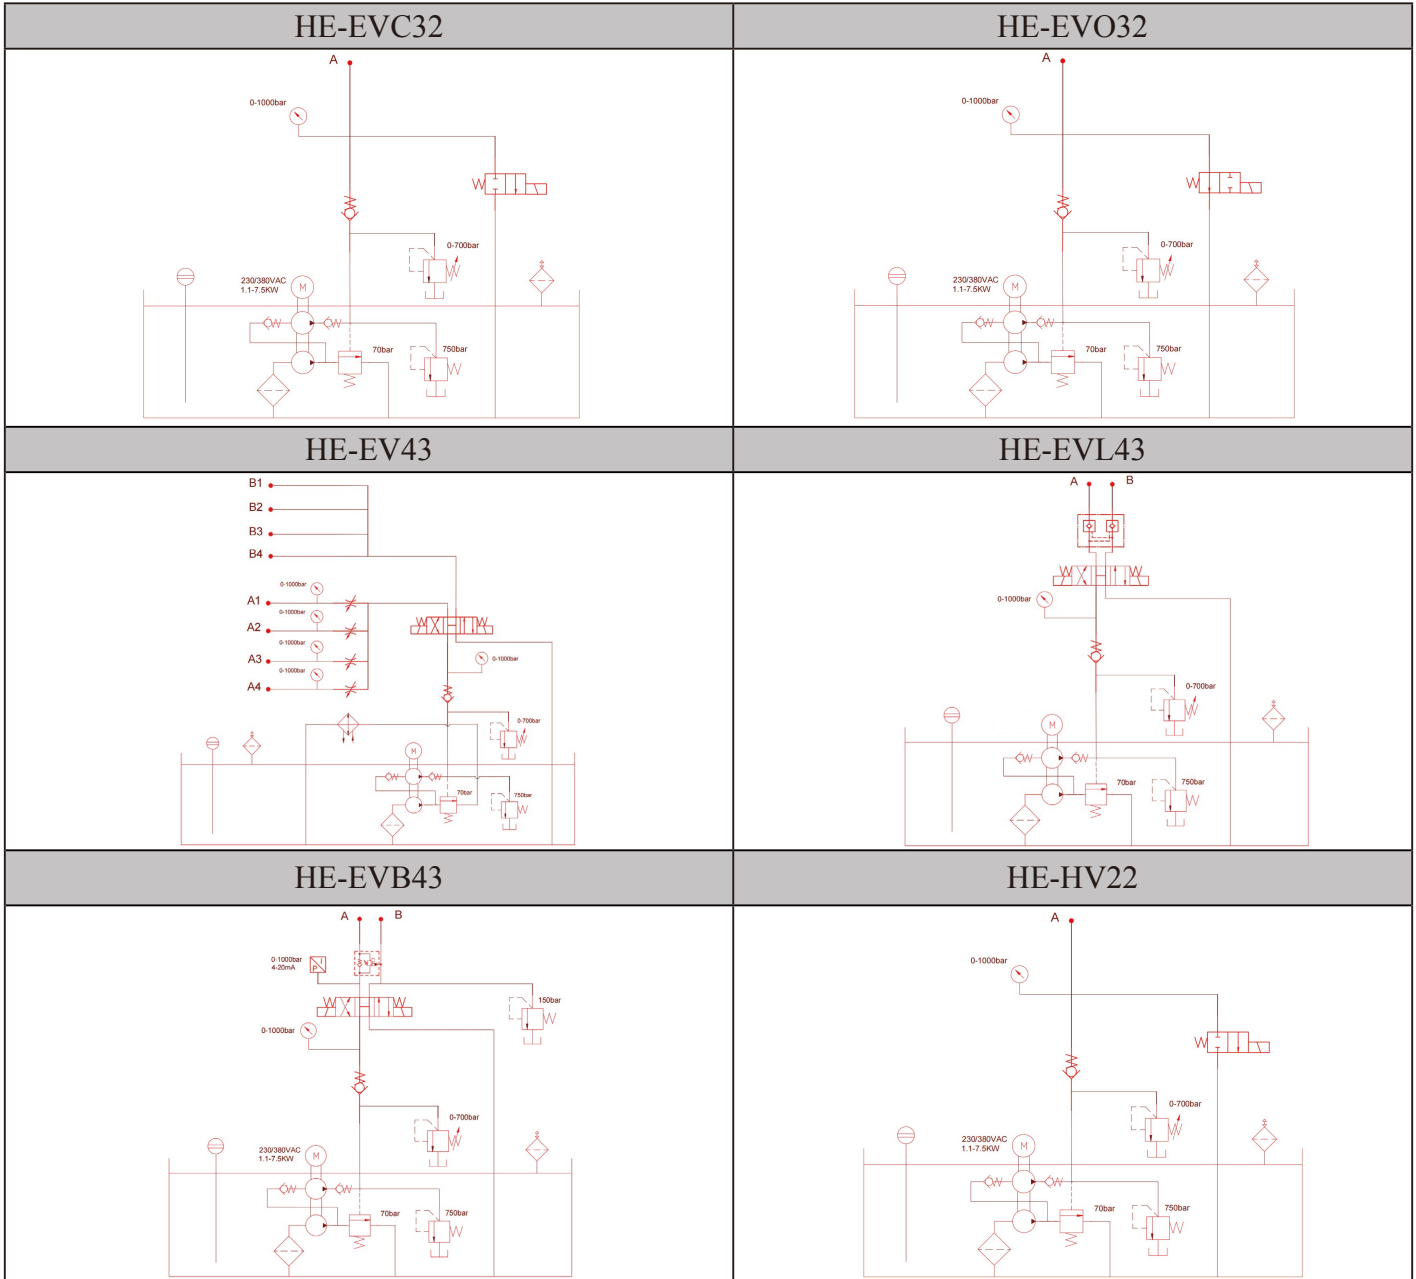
| HE-EVC32 | HE-EVO32 |
|---|---|
| A<br>0-1000bar<br>0-700bar<br>230/380VAC<br>1.1-7.5KW<br>M<br>70bar<br>750bar | A<br>0-1000bar<br>0-700bar<br>230/380VAC<br>1.1-7.5KW<br>M<br>70bar<br>750bar |
| **HE-EV43** | **HE-EVL43** |
| B1<br>B2<br>B3<br>B4<br>0-1000bar<br>A1<br>0-1000bar<br>A2<br>0-1000bar<br>A3<br>0-1000bar<br>A4<br>0-1000bar<br>0-700bar<br>M<br>70bar<br>750bar | A<br>B<br>0-1000bar<br>0-700bar<br>M<br>70bar<br>750bar |
| **HE-EVB43** | **HE-HV22** |
| A<br>B<br>0-1000bar<br>4-20mA<br>P<br>150bar<br>0-1000bar<br>0-700bar<br>230/380VAC<br>1.1-7.5KW<br>M<br>70bar<br>750bar | A<br>0-1000bar<br>0-700bar<br>230/380VAC<br>1.1-7.5KW<br>M<br>70bar<br>750bar |